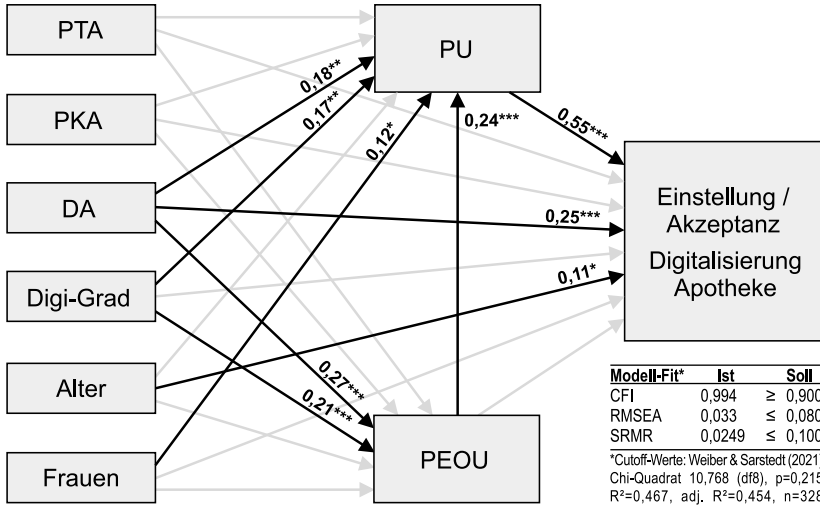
PTA

PKA

DA

Digi-Grad

Alter

Frauen

PU

PEOU

Einstellung / Akzeptanz Digitalisierung Apotheke

0,18**

0,17**

0,12*

0,24***

0,55***

0,25***

0,11*

0,27***

0,21***

| Modell-Fit* | Ist | Soll |
|---|---|---|
| CFI | 0,994 | ≥ 0,900 |
| RMSEA | 0,033 | ≤ 0,080 |
| SRMR | 0,0249 | ≤ 0,100 |

*Cutoff-Werte: Weiber & Sarstedt (2021
Chi-Quadrat 10,768 (df8), p=0,215
R²=0,467, adj. R²=0,454, n=328